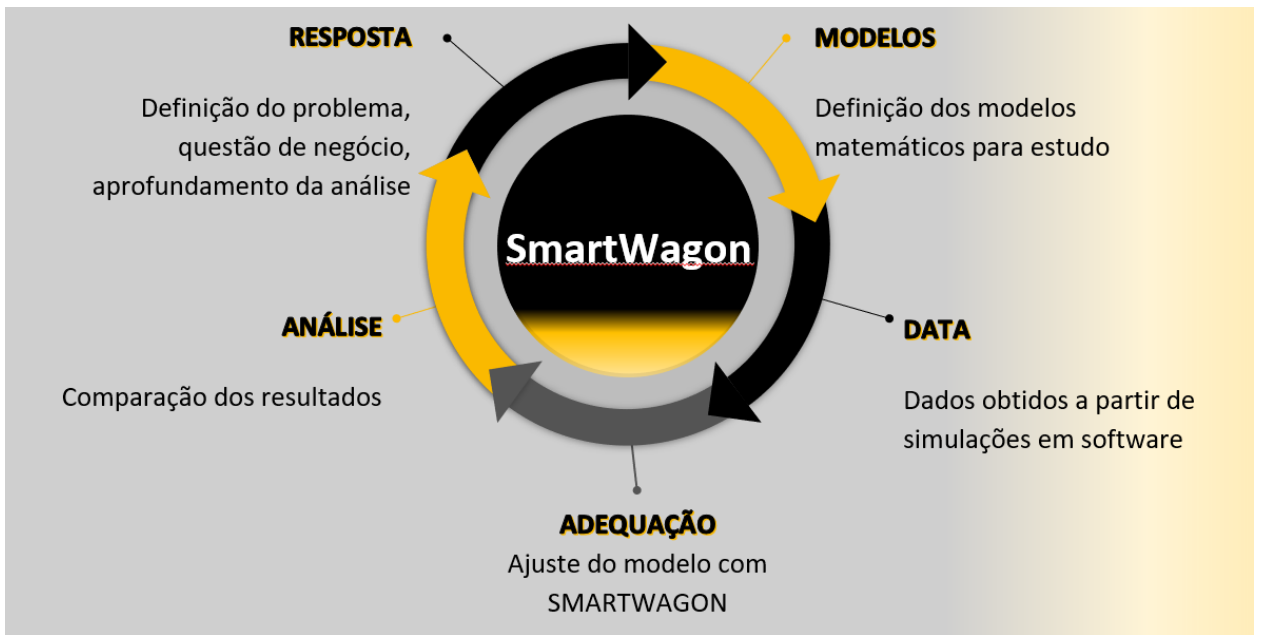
RESPOSTA

Definição do problema, questão de negócio, aprofundamento da análise

MODELOS

Definição dos modelos matemáticos para estudo

SmartWagon

DATA

Dados obtidos a partir de simulações em software

ANÁLISE

Comparação dos resultados

ADEQUAÇÃO

Ajuste do modelo com SMARTWAGON